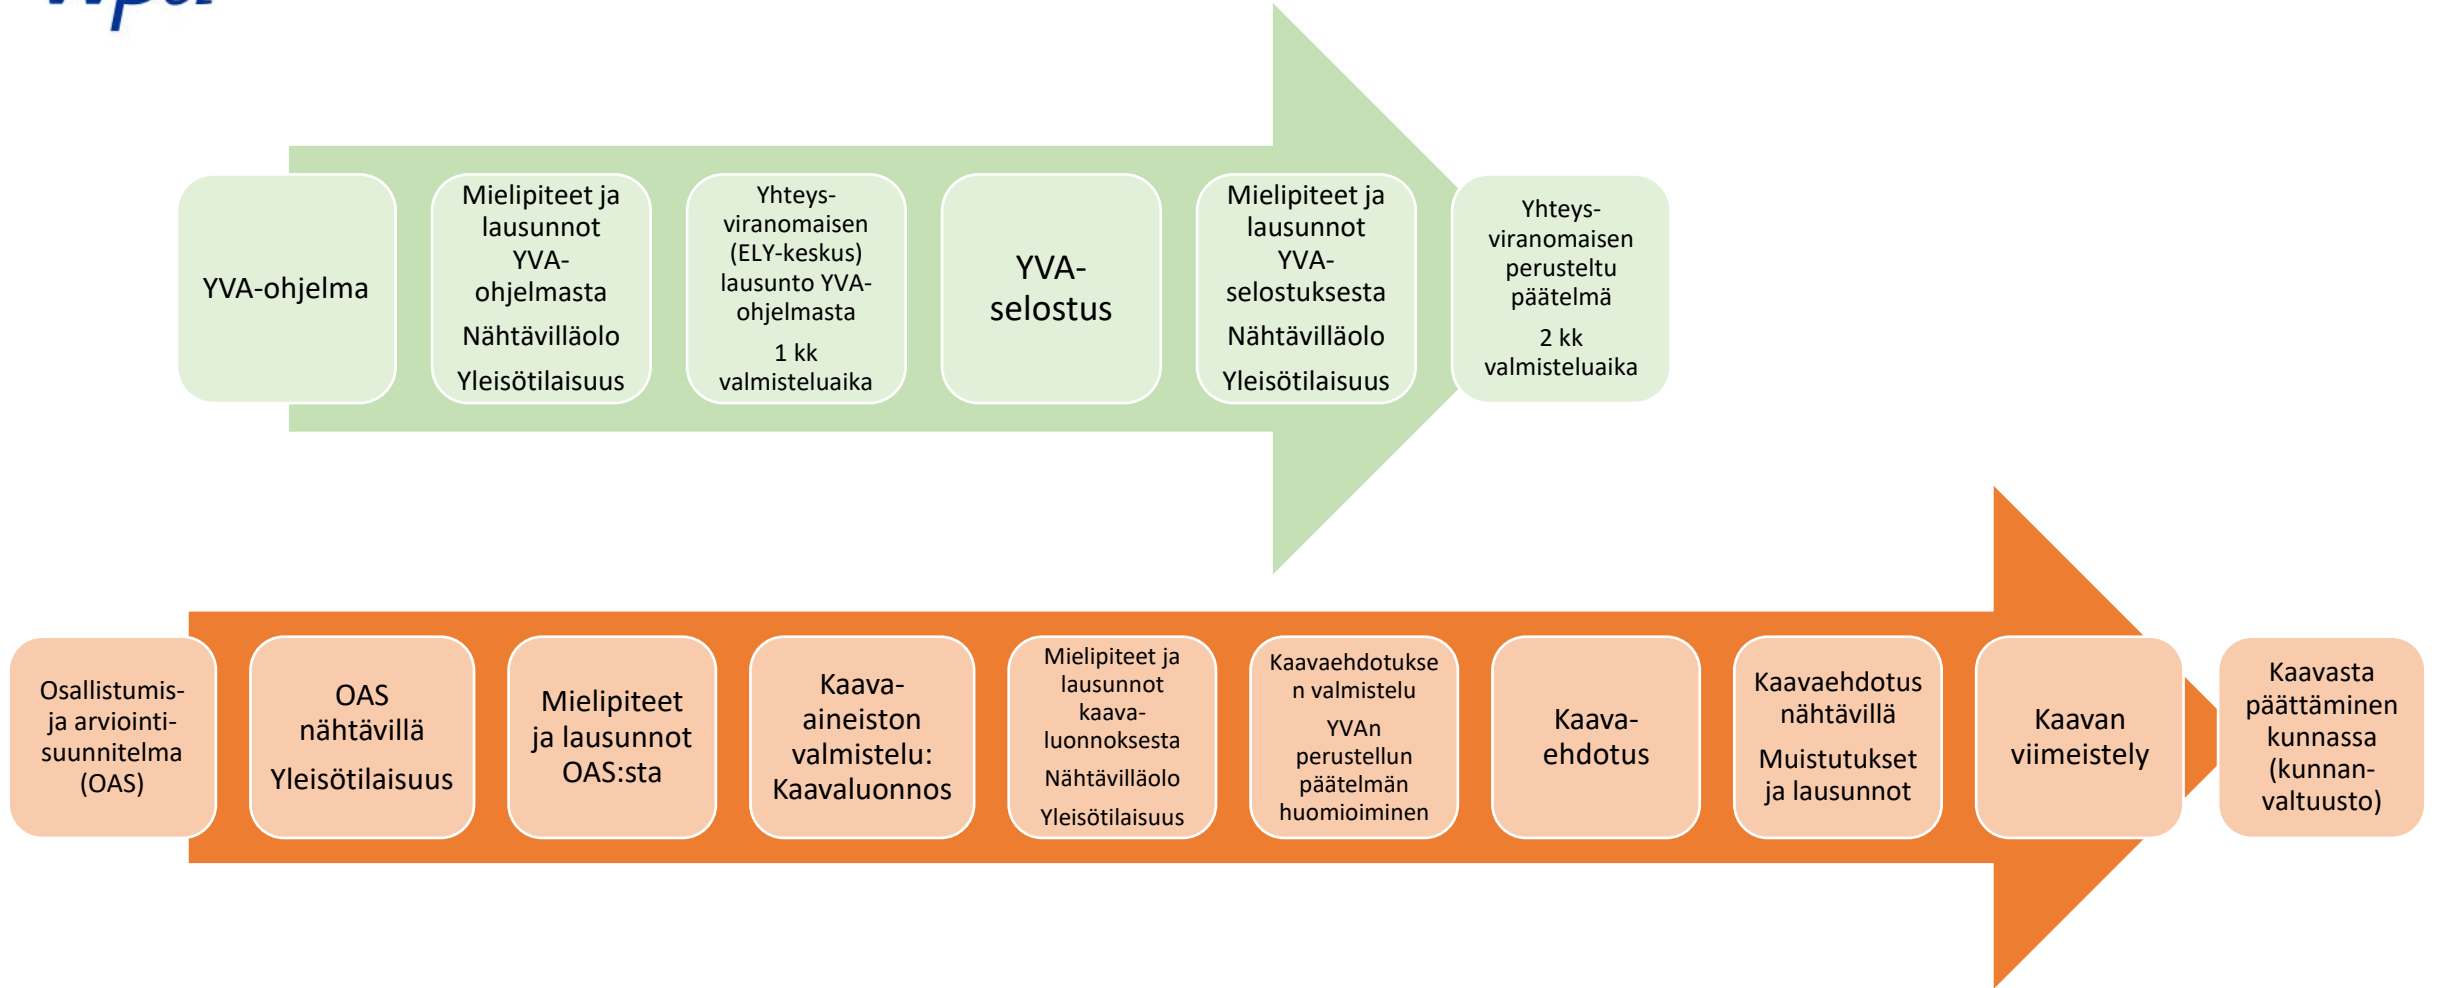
YVA-ohjelma

Mielipiteet ja lausunnot YVA-ohjelmasta

Nähtävilläolo

Yleisötilaisuus

Yhteysviranomaisen (ELY-keskus) lausunto YVA-ohjelmasta

1 kk valmisteluaika

YVA-selostus

Mielipiteet ja lausunnot YVA-selostuksesta

Nähtävilläolo

Yleisötilaisuus

Yhteysviranomaisen perusteltu päätelmä

2 kk valmisteluaika

Osallistumis- ja arviointisuunnitelma (OAS)

OAS nähtävillä

Yleisötilaisuus

Mielipiteet ja lausunnot OAS:sta

Kaava-aineiston valmistelu: Kaavaluonnos

Mielipiteet ja lausunnot kaavaluonnoksesta

Nähtävilläolo

Yleisötilaisuus

Kaavaehdotuksen valmistelu

YVAn perustellun päätelmän huomioiminen

Kaavaehdotus

Kaavaehdotus nähtävillä

Muistutukset ja lausunnot

Kaavan viimeistely

Kaavasta päättäminen kunnassa (kunnanvaltuusto)